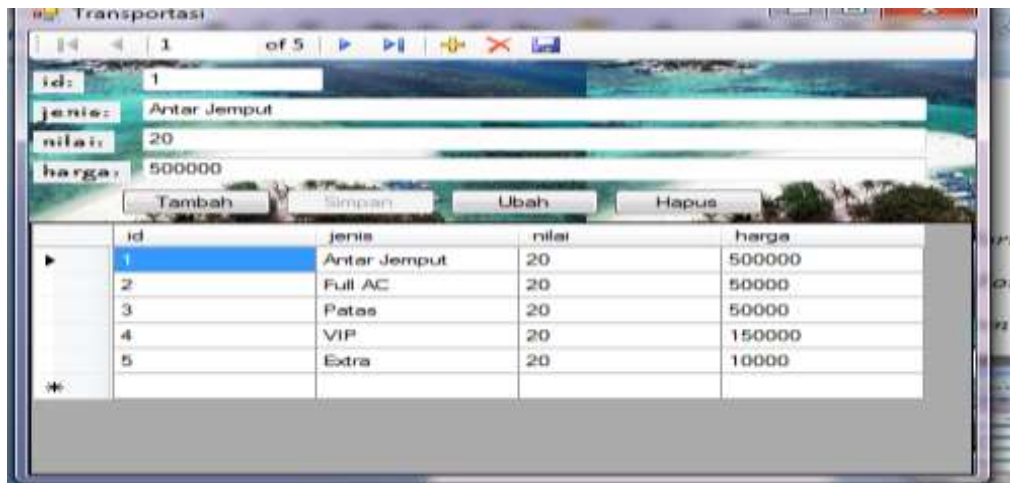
Transportasi

1 of 5

id: 1

jenis: Antar Jemput

nilai: 20

harga: 500000

Tambah Simpan Ubah Hapus

| | id | jenis | nilai | harga |
|---|---|---|---|---|
| ▸ | 1 | Antar Jemput | 20 | 500000 |
| | 2 | Full AC | 20 | 50000 |
| | 3 | Patas | 20 | 50000 |
| | 4 | VIP | 20 | 150000 |
| | 5 | Extra | 20 | 10000 |
| * | | | | |